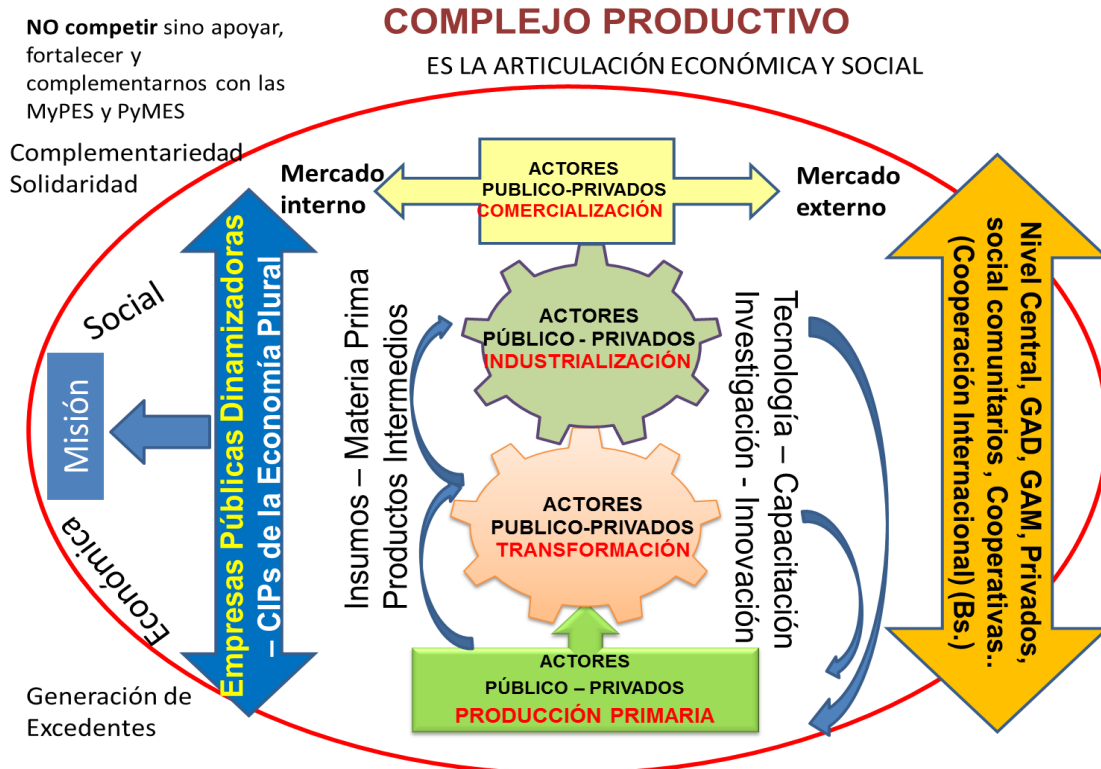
NO competir sino apoyar, fortalecer y complementarnos con las MyPES y PyMES

COMPLEJO PRODUCTIVO

ES LA ARTICULACIÓN ECONÓMICA Y SOCIAL

Complementariedad
Solidaridad

Mercado interno

ACTORES
PUBLICO-PRIVADOS
COMERCIALIZACIÓN

Mercado externo

Social

Misión

Económica

Empresas Públicas Dinamizadoras – CIPs de la Economía Plural

Insumos – Materia Prima
Productos Intermedios

ACTORES
PÚBLICO - PRIVADOS
INDUSTRIALIZACIÓN

ACTORES
PUBLICO-PRIVADOS
TRANSFORMACIÓN

Tecnología – Capacitación
Investigación - Innovación

Nivel Central, GAD, GAM, Privados, social comunitarios, Cooperativas.. (Cooperación Internacional) (Bs.)

Generación de Excedentes

ACTORES
PÚBLICO – PRIVADOS
PRODUCCIÓN PRIMARIA